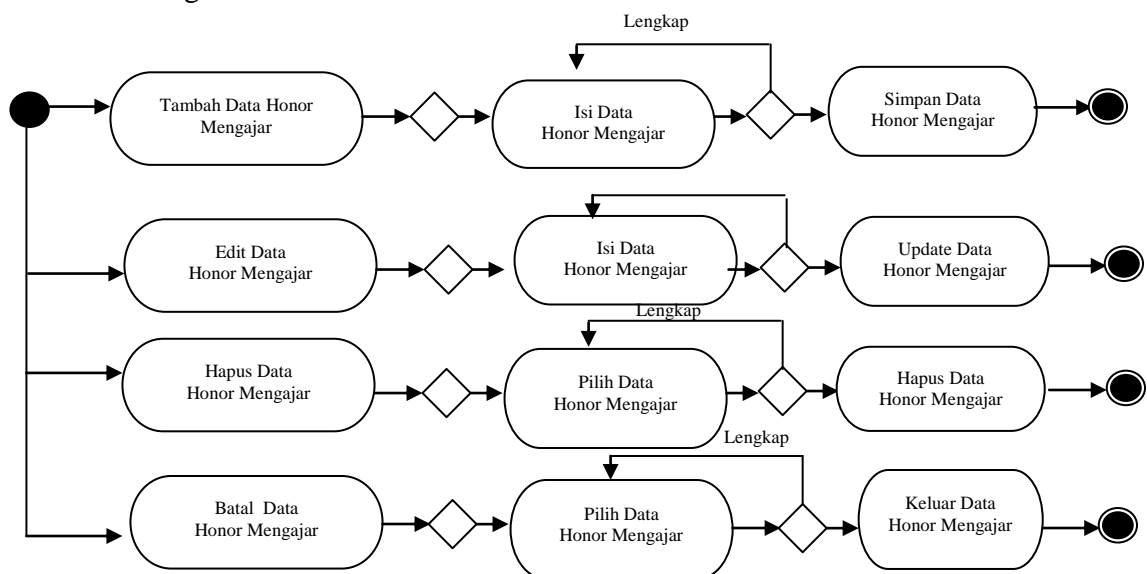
Lengkap

Tambah Data Honor Mengajar

Isi Data Honor Mengajar

Simpan Data Honor Mengajar

Edit Data Honor Mengajar

Isi Data Honor Mengajar

Update Data Honor Mengajar

Lengkap

Hapus Data Honor Mengajar

Pilih Data Honor Mengajar

Hapus Data Honor Mengajar

Lengkap

Batal Data Honor Mengajar

Pilih Data Honor Mengajar

Keluar Data Honor Mengajar